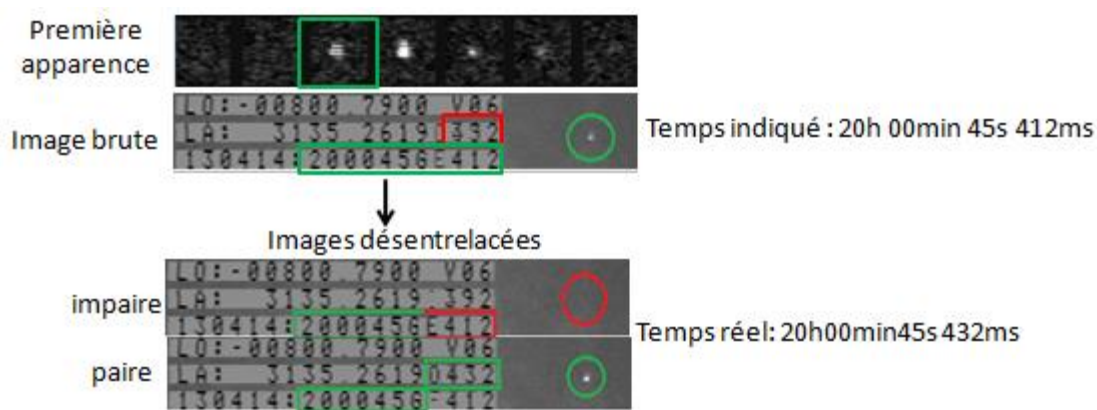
Première apparence

Image brute

LO:-00800 7900 V06
LA: 3135 2619 392
130414:2000456E412

Temps indiqué : 20h 00min 45s 412ms

Images désentrelacées

impaire

LO:-00800 7900 V06
LA: 3135 2619 392
130414:2000456E412

Temps réel: 20h00min45s 432ms

paire

LO:-00800 7900 V06
LA: 3135 2619 0432
130414:2000456-412